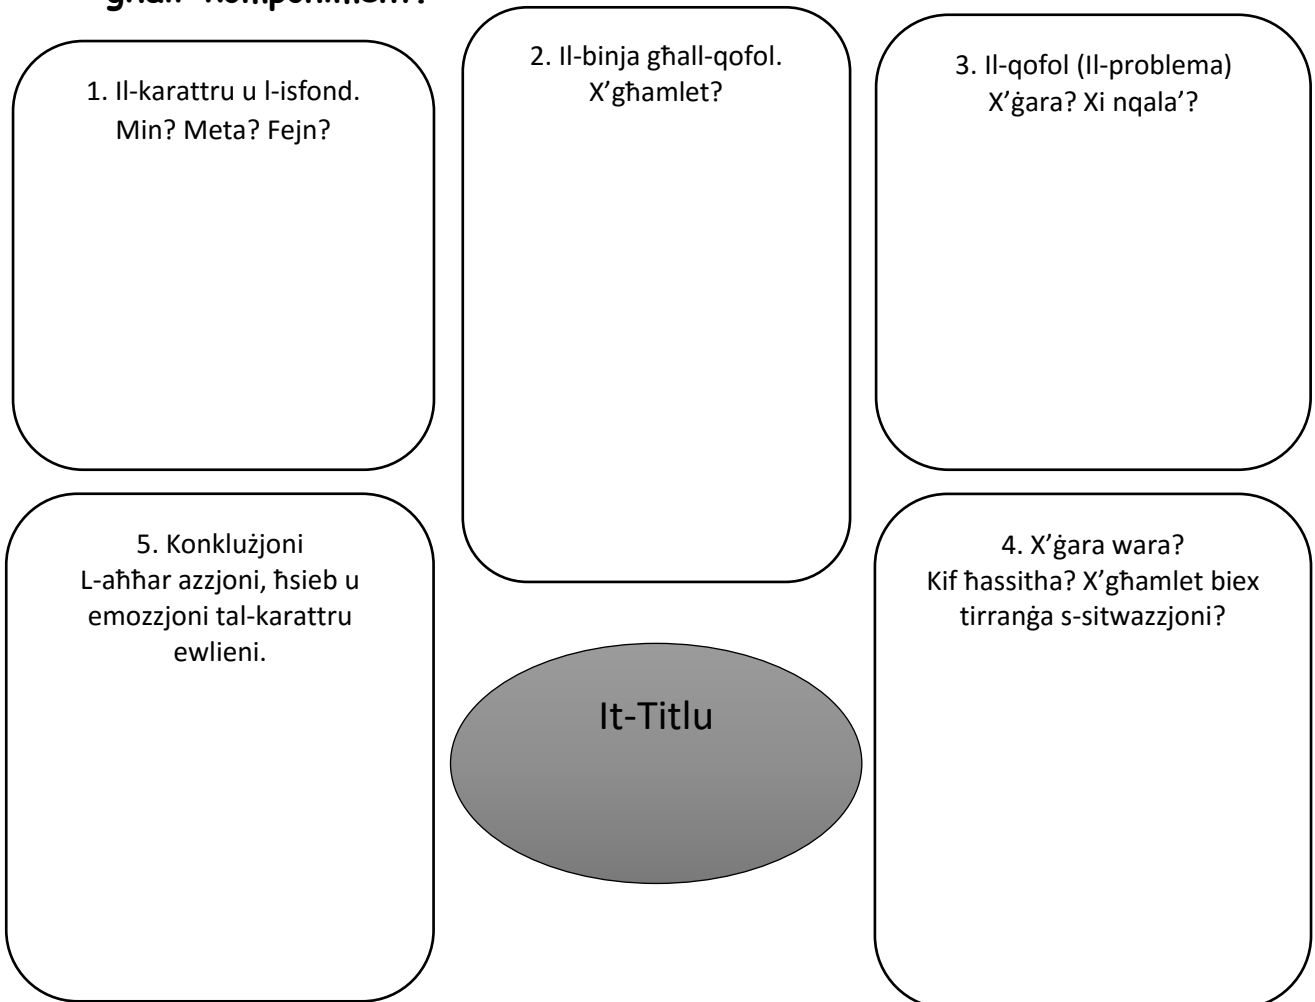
għall-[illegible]

1. Il-karattru u l-isfond.
Min? Meta? Fejn?

2. Il-binja għall-qofol.
X'għamlet?

3. Il-qofol (Il-problema)
X'ġara? Xi nqala'?

5. Konklużjoni
L-aħħar azzjoni, ħsieb u emozzjoni tal-karattru ewlieni.

It-Titlu

4. X'ġara wara?
Kif ħassitha? X'għamlet biex tirranġa s-sitwazzjoni?